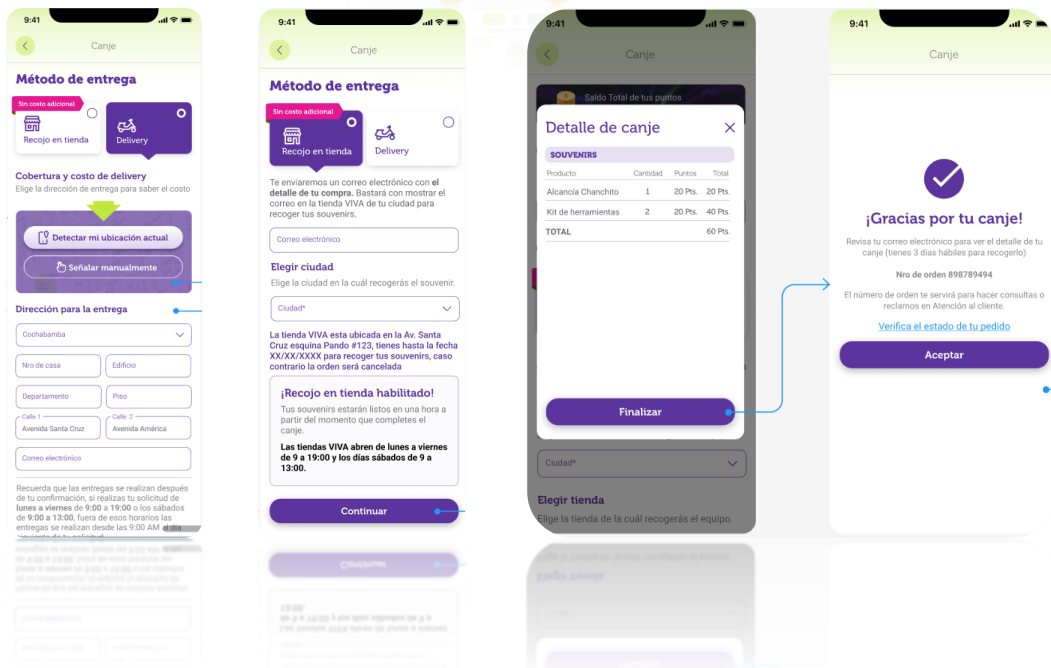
9:41

Canje

Método de entrega

Sin costo adicional

Recojo en tienda

Delivery

Cobertura y costo de delivery

Elige la dirección de entrega para saber el costo

Detectar mi ubicación actual

Señalar manualmente

Dirección para la entrega

Cochabamba

Nro de casa

Edificio

Departamento

Piso

Calle 1
Avenida Santa Cruz

Calle 2
Avenida América

Correo electrónico

Recuerda que las entregas se realizan después de tu confirmación, si realizas tu solicitud de lunes a viernes de 9:00 a 19:00 o los sábados de 9:00 a 13:00, fuera de esos horarios las entregas se realizan desde las 9:00 AM al día siguiente de tu solicitud.

9:41

Canje

Método de entrega

Sin costo adicional

Recojo en tienda

Delivery

Te enviaremos un correo electrónico con el detalle de tu compra. Bastará con mostrar el correo en la tienda VIVA de tu ciudad para recoger tus souvenirs.

Correo electrónico

Elegir ciudad

Elige la ciudad en la cuál recogerás el souvenir.

Ciudad*

La tienda VIVA esta ubicada en la Av. Santa Cruz esquina Pando #123, tienes hasta la fecha XX/XX/XXXX para recoger tus souvenirs, caso contrario la orden será cancelada

¡Recojo en tienda habilitado!

Tus souvenirs estarán listos en una hora a partir del momento que completes el canje.

Las tiendas VIVA abren de lunes a viernes de 9 a 19:00 y los días sábados de 9 a 13:00.

Continuar

9:41

Canje

Saldo Total de tus puntos

Detalle de canje

SOUVENIRS

| Producto | Cantidad | Puntos | Total |
|---|---|---|---|
| Alcancía Chanchito | 1 | 20 Pts. | 20 Pts. |
| Kit de herramientas | 2 | 20 Pts. | 40 Pts. |
| TOTAL | | | 60 Pts. |

Finalizar

Ciudad*

Elegir tienda

Elige la tienda de la cuál recogerás el equipo.

9:41

Canje

¡Gracias por tu canje!

Revisa tu correo electrónico para ver el detalle de tu canje (tienes 3 días hábiles para recogerlo)

Nro de orden 898789494

El número de orden te servirá para hacer consultas o reclamos en Atención al cliente.

Verifica el estado de tu pedido

Aceptar